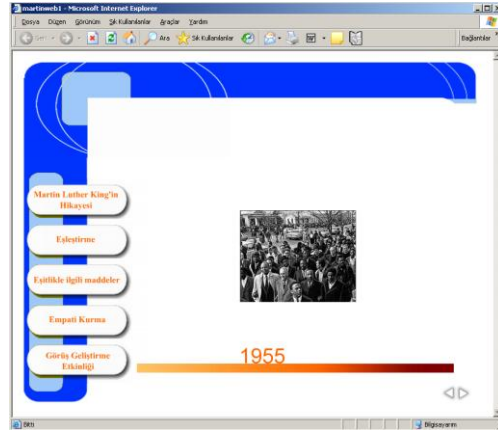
martinweb1 - Microsoft Internet Explorer

Dosya Düzen Görünüm Sık Kullanılanlar Araçlar Yardım

Geri Ara Sık Kullanılanlar Bağlantılar

Martin Luther King'in Hikayesi

Eşleştirme

Eşitlikle ilgili maddeler

Empati Kurma

Görüş Geliştirme Etkinliği

1955

Bitti

Bilgisayarım